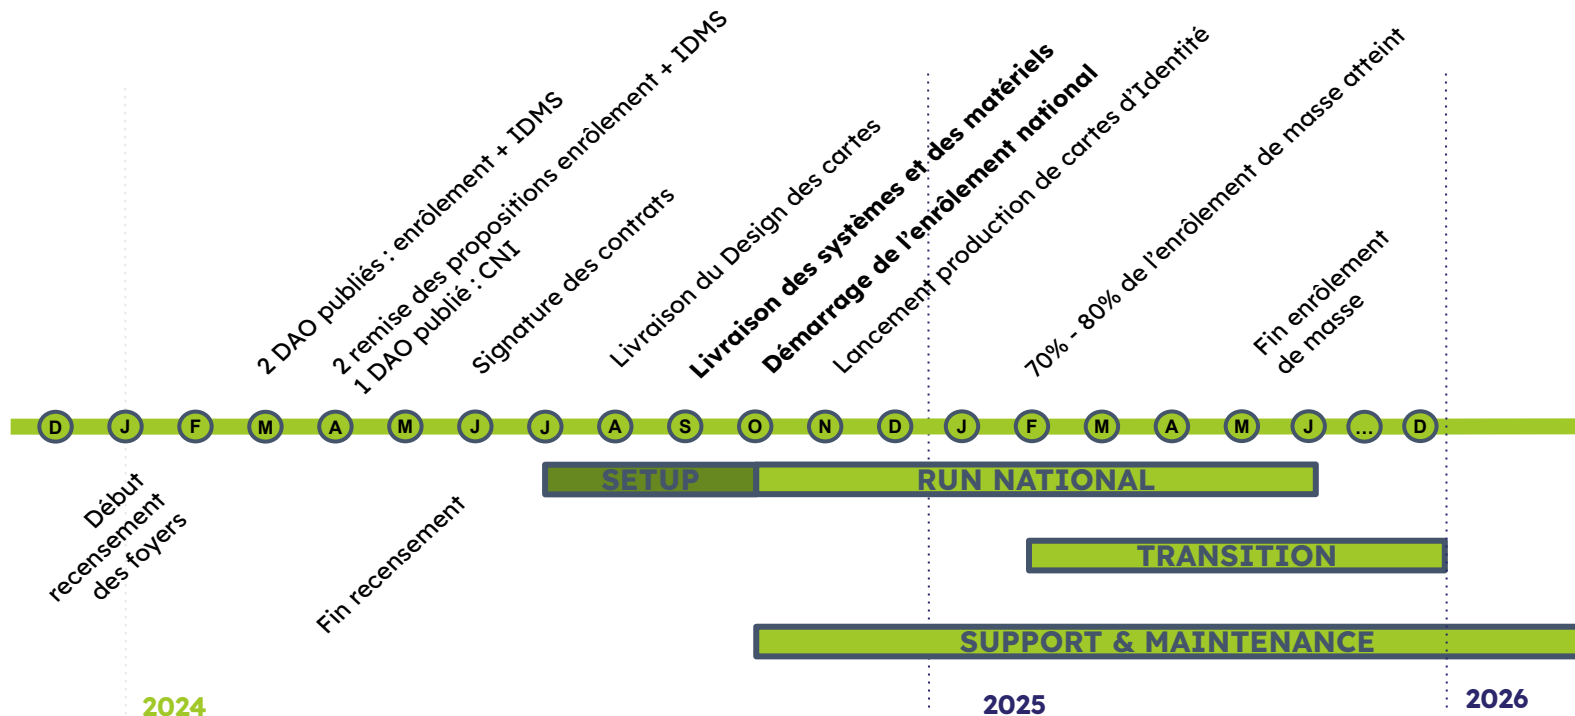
2 DAO publiés : enrôlement + IDMS

2 remise des propositions enrôlement + IDMS
1 DAO publié : CNI

Signature des contrats

Livraison du Design des cartes

**Livraison des systèmes et des matériels**

**Démarrage de l'enrôlement national**

Lancement production de cartes d'Identité

70% - 80% de l'enrôlement de masse atteint

Fin enrôlement de masse

D J F M A M J J A S O N D J F M A M J ... D

Début recensement des foyers

Fin recensement

SETUP

RUN NATIONAL

TRANSITION

SUPPORT & MAINTENANCE

2024

2025

2026